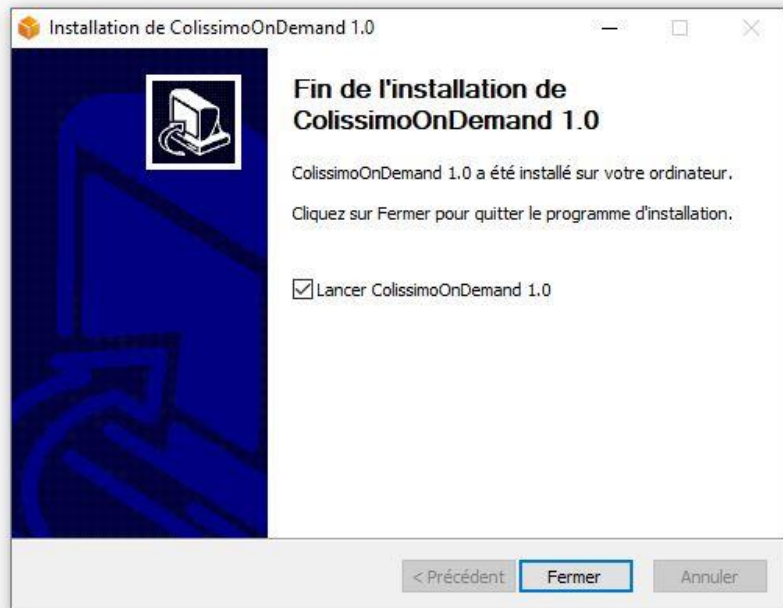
Installation de ColissimoOnDemand 1.0

Fin de l'installation de ColissimoOnDemand 1.0

ColissimoOnDemand 1.0 a été installé sur votre ordinateur.

Cliquez sur Fermer pour quitter le programme d'installation.

Lancer ColissimoOnDemand 1.0

< Précédent
Fermer
Annuler